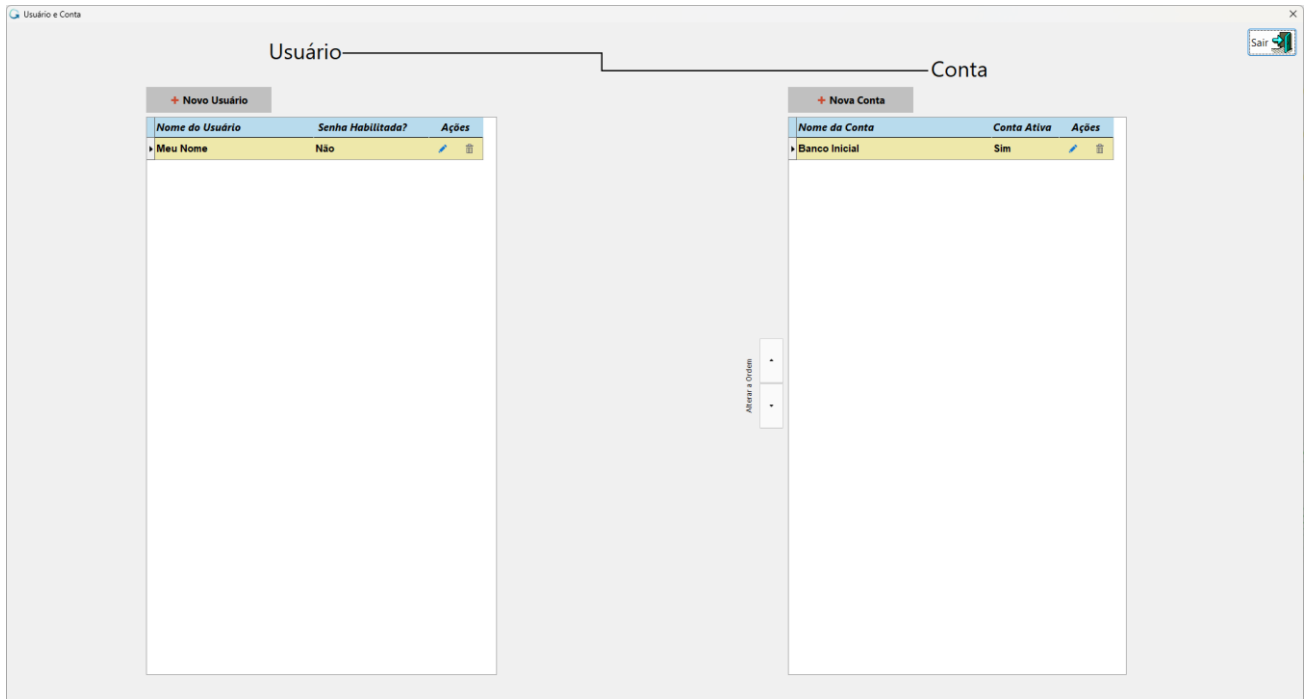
Usuário e Conta

×

Sair

Usuário

Conta

+ Novo Usuário

| Nome do Usuário | Senha Habilitada? | Ações |
|---|---|---|
| Meu Nome | Não | |

+ Nova Conta

| Nome da Conta | Conta Ativa | Ações |
|---|---|---|
| Banco Inicial | Sim | |

Alterar a Ordem